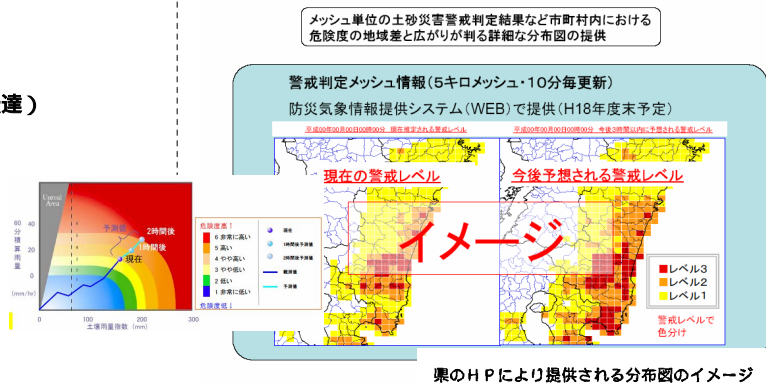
達）

メッシュ単位の土砂災害警戒判定結果など市町村内における危険度の地域差と広がりが判る詳細な分布図の提供

警戒判定メッシュ情報（5キロメッシュ・10分毎更新）

防災気象情報提供システム（WEB）で提供（H18年度末予定）

平成00年00月00日00時00分　現在推定される警戒レベル

平成00年00月00日00時00分　今後3時間以内に予想される警戒レベル

現在の警戒レベル

今後予想される警戒レベル

イメージ

レベル3
レベル2
レベル1

警戒レベルで色分け

Unreal Area

60分積算雨量

(mm/hr)

予測値

2時間後

1時間後

現在

土壌雨量指数 (mm)

0 100 200 300

20 40

危険度高↑
6 非常に高い
5 高い
4 やや高い
3 やや低い
2 低い
1 非常に低い
危険度低↓

現在
1時間後予測値
2時間後予測値
観測値
予測値

県のＨＰにより提供される分布図のイメージ